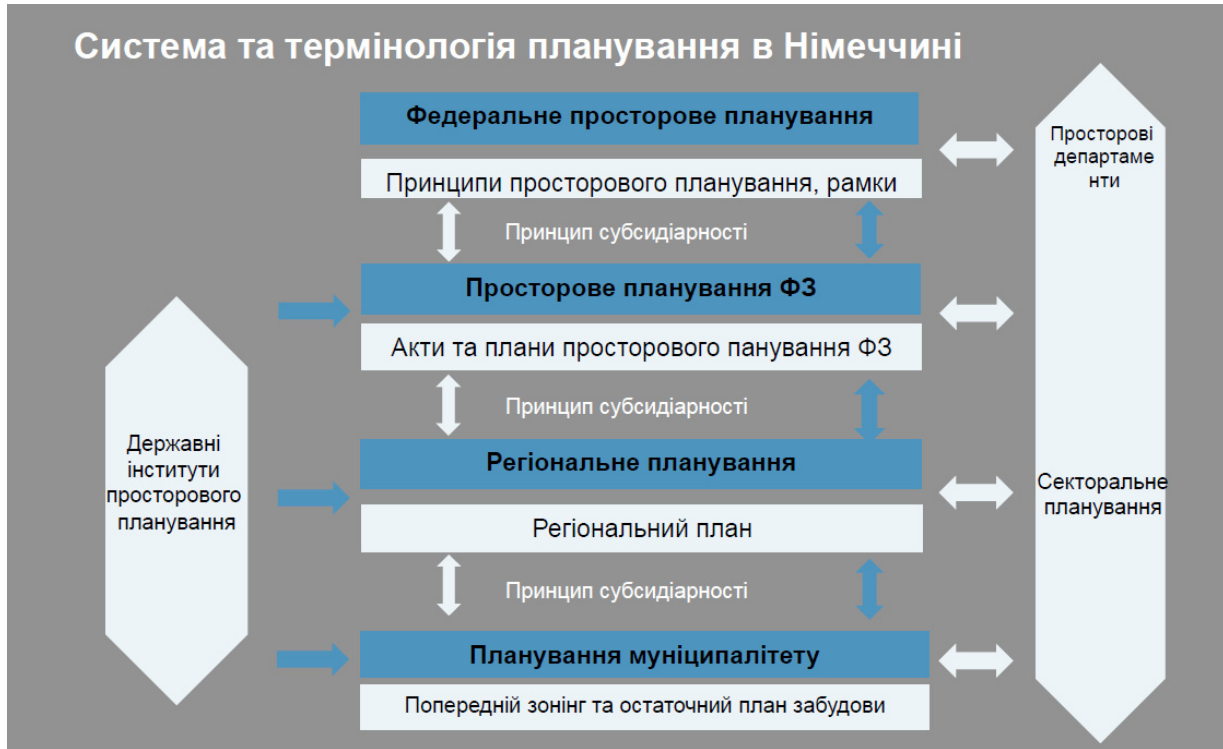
Система та термінологія планування в Німеччині

Федеральне просторове планування

Принципи просторового планування, рамки

Принцип субсидіарності

Просторове планування ФЗ

Акти та плани просторового панування ФЗ

Принцип субсидіарності

Регіональне планування

Регіональний план

Принцип субсидіарності

Планування муніципалітету

Попередній зонінг та остаточний план забудови

Державні інститути просторового планування

Просторові департаменти

Секторальне планування